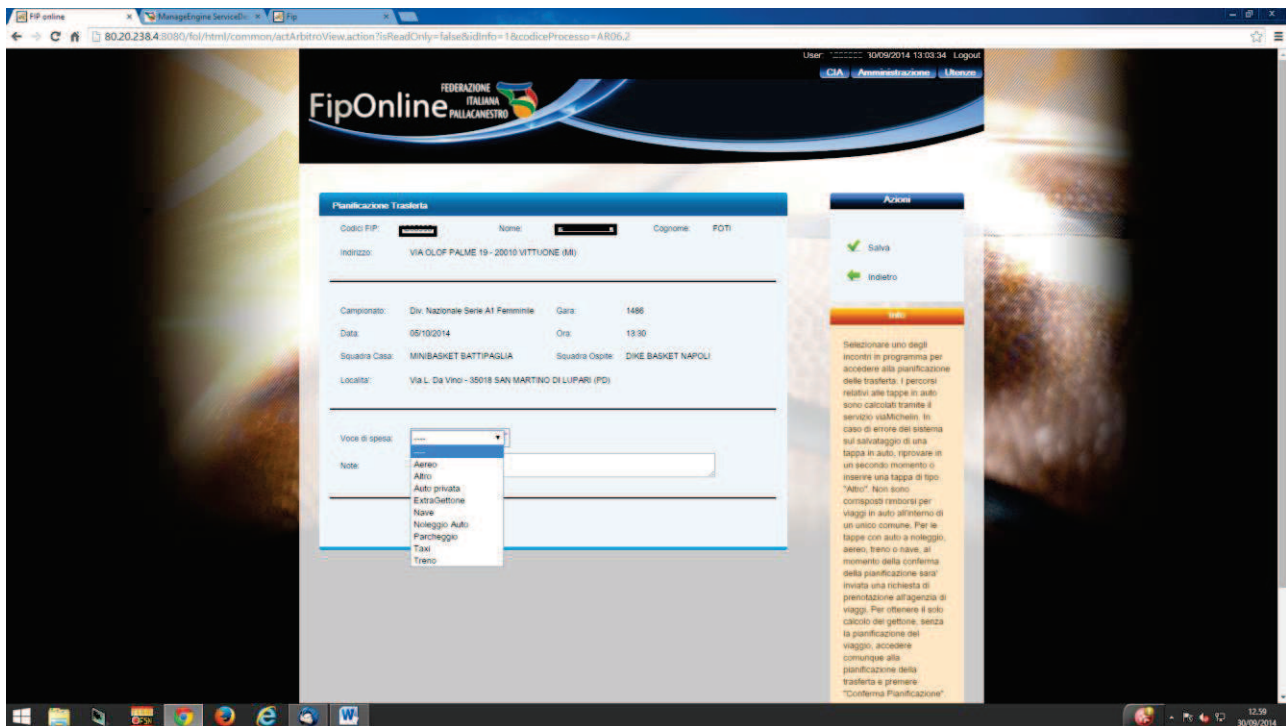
FIP online
ManageEngine ServiceDe
Fip
80.20.238.4:8080/fol/html/common/actArbitroView.action?isReadOnly=false&idInfo=1&codiceProcesso=AR06.2

User: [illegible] 30/09/2014 13:03:34 Logout
CIA Amministrazione Utenze

FipOnline FEDERAZIONE ITALIANA PALLACANESTRO

Pianificazione Trasferta

Codici FIP: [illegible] Nome: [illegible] Cognome: POTI
Indirizzo: VIA OLOF PALME 19 - 20010 VITTUONE (MI)

Campionato: Div. Nazionale Serie A1 Femminile Gara: 1486
Data: 05/10/2014 Ora: 13:30
Squadra Casa: MINIBASKET BATTIPAGLIA Squadra Ospite: DIKE BASKET NAPOLI
Localita': Via L. Da Vinci - 35018 SAN MARTINO DI LUPARI (PD)

Voce di spesa: ----
Note:

----
Aereo
Altro
Auto privata
ExtraGettone
Nave
Noleggio Auto
Parcheggio
Taxi
Treno

Azioni
Salva
Indietro

Info
Selezionare uno degli incontri in programma per accedere alla pianificazione delle trasferta. I percorsi relativi alle tappe in auto sono calcolati tramite il servizio viaMichelin. In caso di errore del sistema sul salvataggio di una tappa in auto, riprovare in un secondo momento o inserire una tappa di tipo "Altro". Non sono corrisposti rimborsi per viaggi in auto all'interno di un unico comune. Per le tappe con auto a noleggio, aereo, treno o nave, al momento della conferma della pianificazione sara' inviata una richiesta di prenotazione all'agenzia di viaggi. Per ottenere il solo calcolo del gettone, senza la pianificazione del viaggio, accedere comunque alla pianificazione della trasferta e premere "Conferma Pianificazione".

12.59
30/09/2014